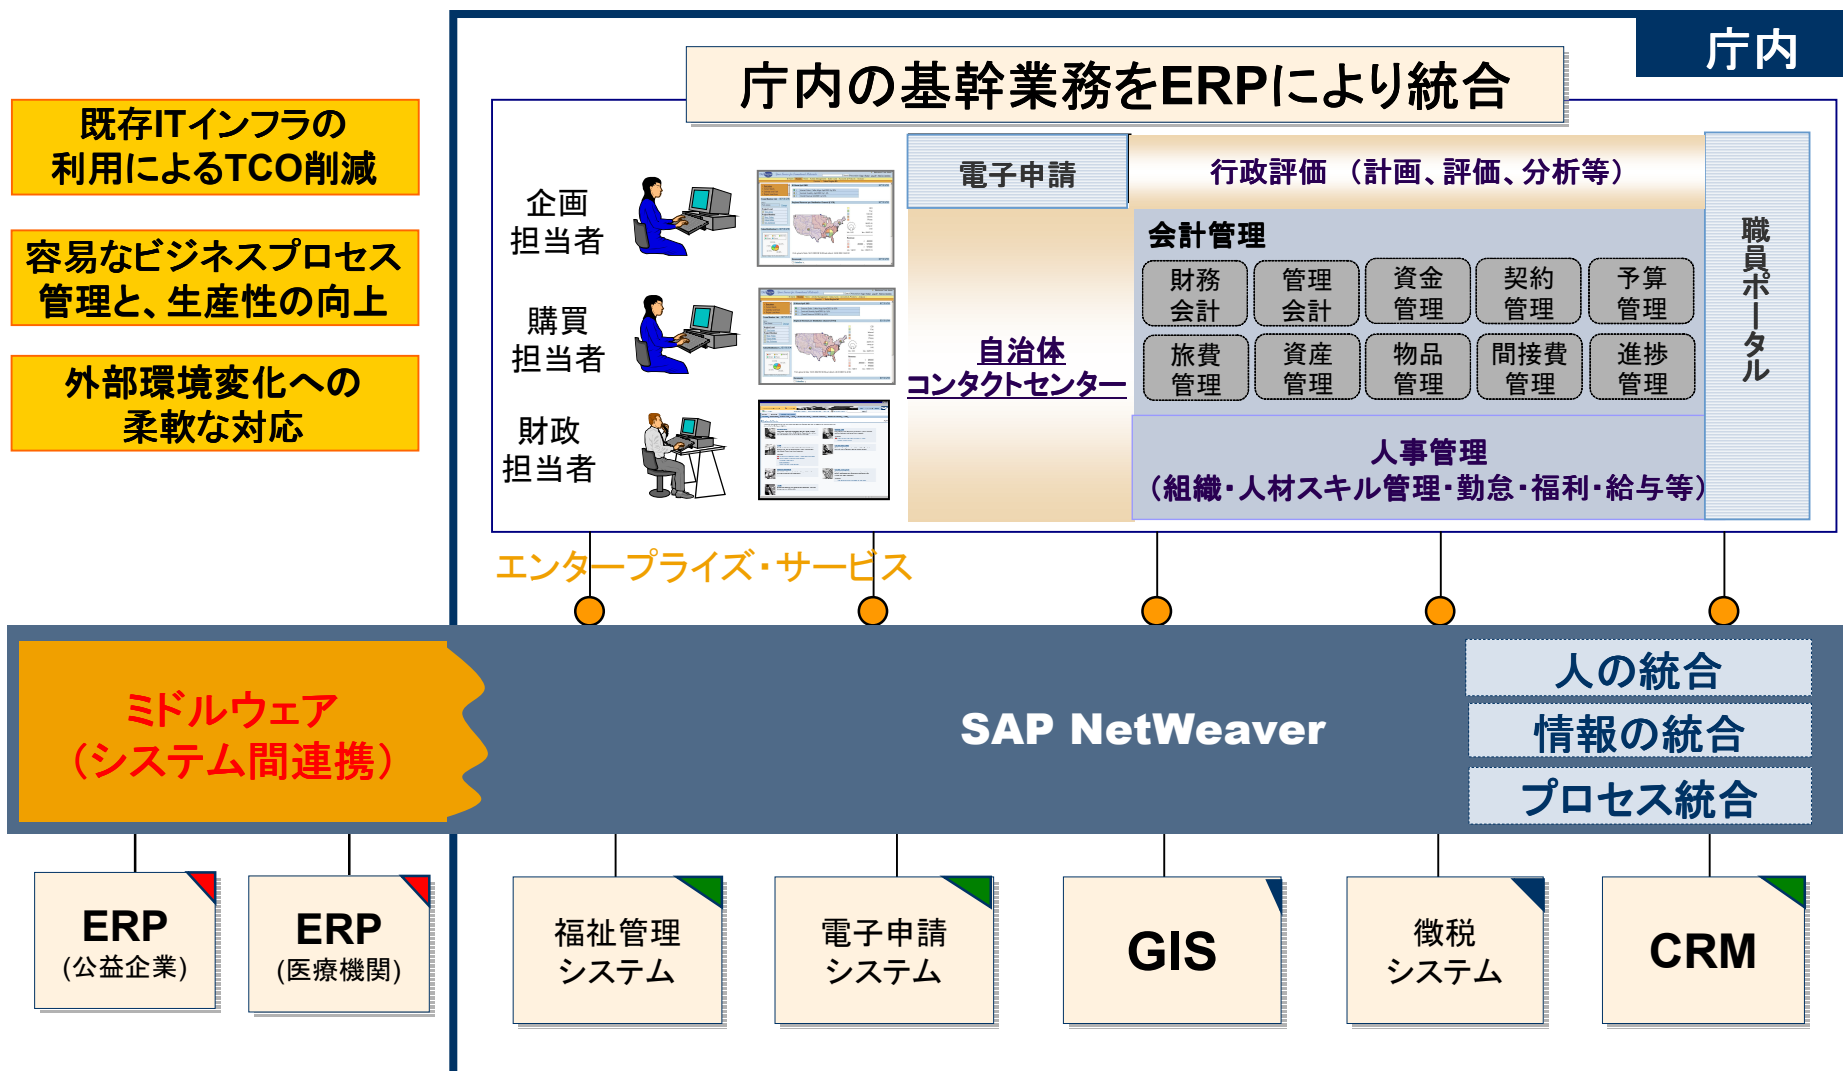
既存ITインフラの利用によるTCO削減

容易なビジネスプロセス管理と、生産性の向上

外部環境変化への柔軟な対応

庁内

庁内の基幹業務をERPにより統合

企画担当者

購買担当者

財政担当者

電子申請

行政評価 （計画、評価、分析等）

自治体コンタクトセンター

会計管理

| 財務会計 | 管理会計 | 資金管理 | 契約管理 | 予算管理 |
|---|---|---|---|---|
| 旅費管理 | 資産管理 | 物品管理 | 間接費管理 | 進捗管理 |

人事管理
（組織・人材スキル管理・勤怠・福利・給与等）

職員ポータル

エンタープライズ・サービス

ミドルウェア
（システム間連携）

SAP NetWeaver

人の統合

情報の統合

プロセス統合

ERP
(公益企業)

ERP
(医療機関)

福祉管理システム

電子申請システム

GIS

徴税システム

CRM